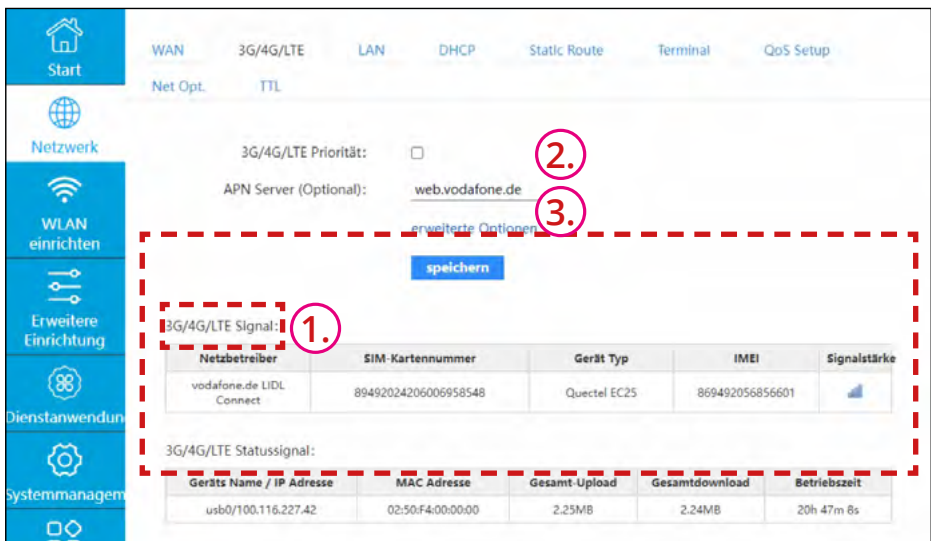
Start

Netzwerk

WLAN einrichten

Erweitere Einrichtung

Dienstanwendun

Systemmanagem

WAN 3G/4G/LTE LAN DHCP Static Route Terminal QoS Setup

Net Opt. TTL

3G/4G/LTE Priorität:

2.

APN Server (Optional): web.vodafone.de

3.

erweiterte Optionen

speichern

3G/4G/LTE Signal:

1.

| Netzbetreiber | SIM-Kartennummer | Gerät Typ | IMEI | Signalstärke |
|---|---|---|---|---|
| vodafone.de LIDL Connect | 89492024206006958548 | Quectel EC25 | 869492056856601 | |

3G/4G/LTE Statussignal:

| Geräts Name / IP Adresse | MAC Adresse | Gesamt-Upload | Gesamtdownload | Betriebszeit |
|---|---|---|---|---|
| usb0/100.116.227.42 | 02:50:F4:00:00:00 | 2.25MB | 2.24MB | 20h 47m 8s |